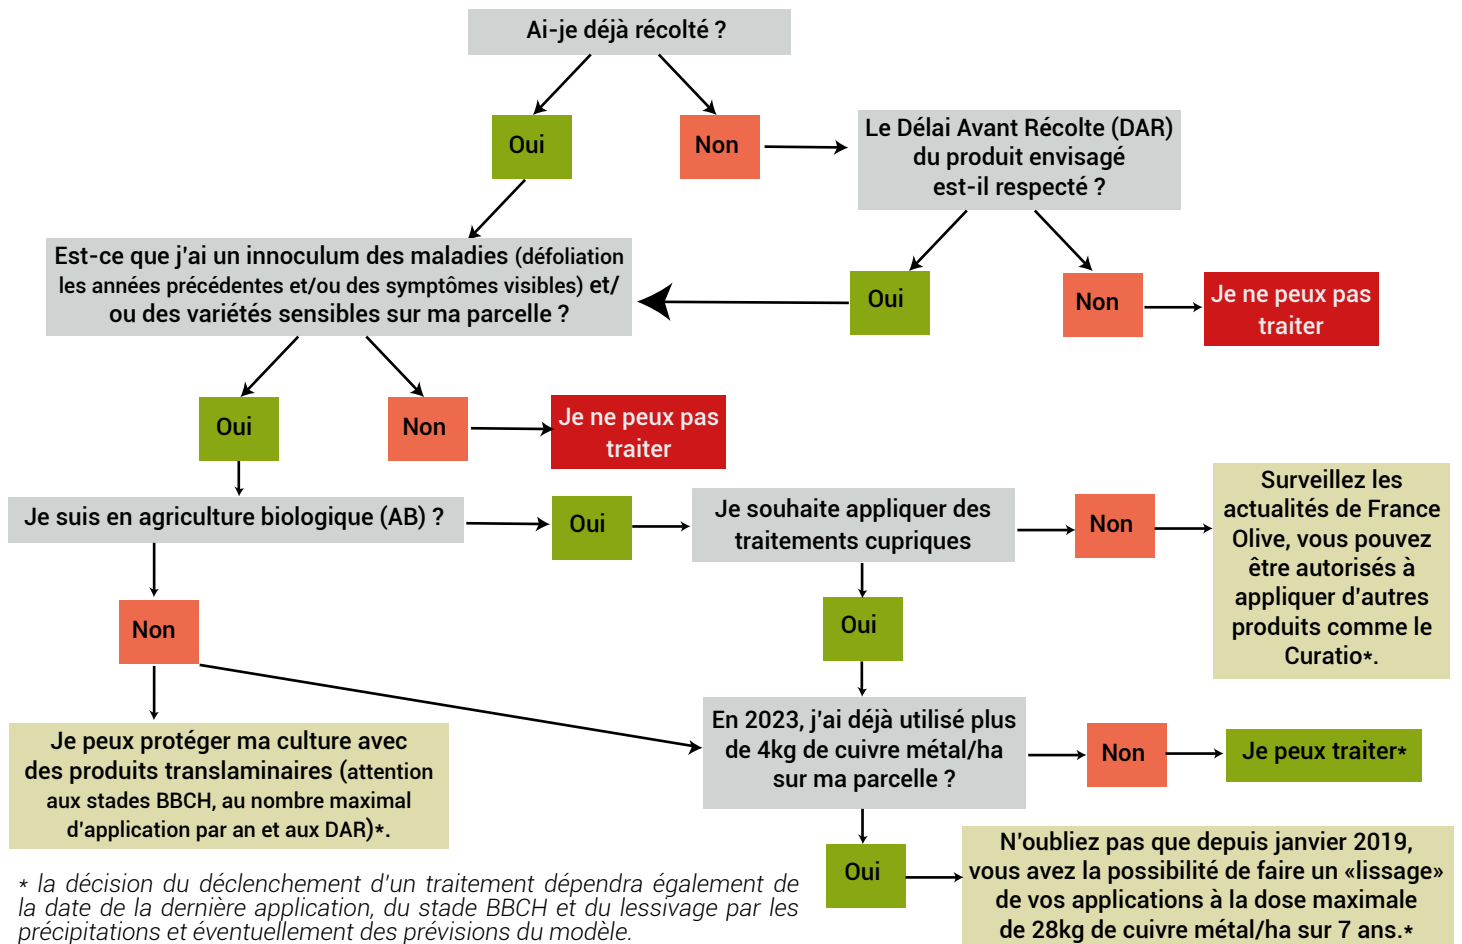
Ai-je déjà récolté ?

Oui

Non

Le Délai Avant Récolte (DAR) du produit envisagé est-il respecté ?

Est-ce que j'ai un innoculum des maladies (défoliation les années précédentes et/ou des symptômes visibles) et/ ou des variétés sensibles sur ma parcelle ?

Oui

Non

Je ne peux pas traiter

Oui

Non

Je ne peux pas traiter

Je suis en agriculture biologique (AB) ?

Oui

Je souhaite appliquer des traitements cupriques

Non

Surveillez les actualités de France Olive, vous pouvez être autorisés à appliquer d'autres produits comme le Curatio*.

Non

Oui

Je peux protéger ma culture avec des produits translaminaires (attention aux stades BBCH, au nombre maximal d'application par an et aux DAR)*.

En 2023, j'ai déjà utilisé plus de 4kg de cuivre métal/ha sur ma parcelle ?

Non

Je peux traiter*

Oui

N'oubliez pas que depuis janvier 2019, vous avez la possibilité de faire un «lissage» de vos applications à la dose maximale de 28kg de cuivre métal/ha sur 7 ans.*

* la décision du déclenchement d'un traitement dépendra également de la date de la dernière application, du stade BBCH et du lessivage par les précipitations et éventuellement des prévisions du modèle.